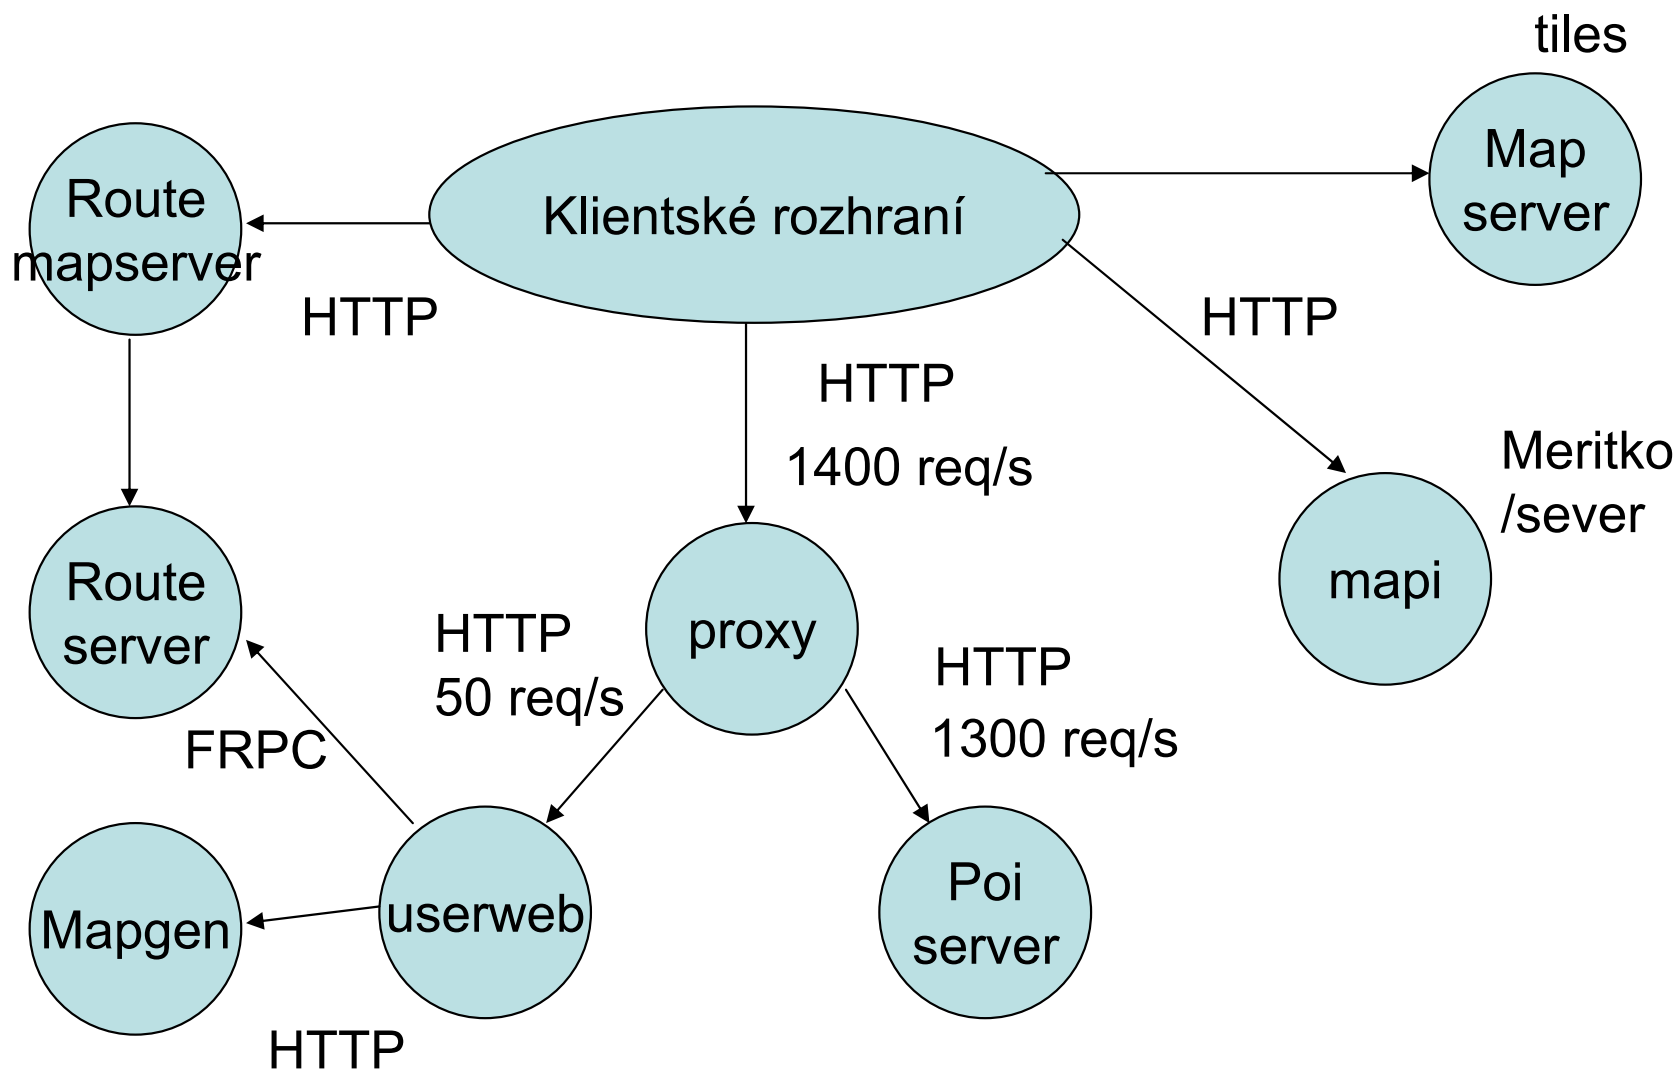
tiles

Route mapserver

Klientské rozhraní

Map server

HTTP

HTTP

HTTP

1400 req/s

Meritko /sever

Route server

proxy

mapi

HTTP 50 req/s

HTTP

1300 req/s

FRPC

Mapgen

userweb

Poi server

HTTP